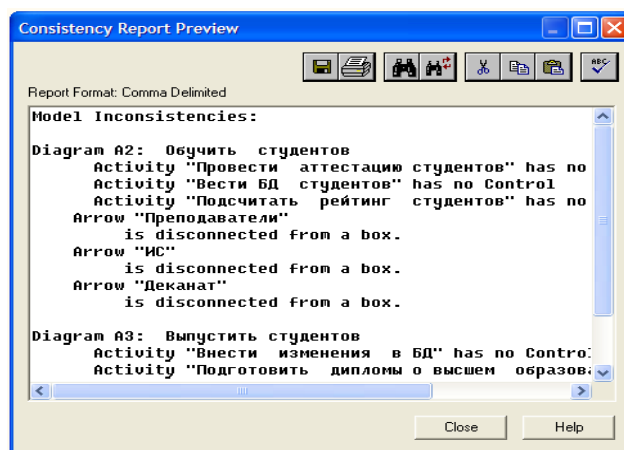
Consistency Report Preview

Report Format: Comma Delimited

Model Inconsistencies:

Diagram A2: Обучить студентов
Activity "Провести аттестацию студентов" has no
Activity "Вести БД студентов" has no Control
Activity "Подсчитать рейтинг студентов" has no
Arrow "Преподаватели"
is disconnected from a box.
Arrow "ИС"
is disconnected from a box.
Arrow "Деканат"
is disconnected from a box.

Diagram A3: Выпустить студентов
Activity "Внести изменения в БД" has no Contro
Activity "Подготовить дипломы о высшем образова

Close
Help